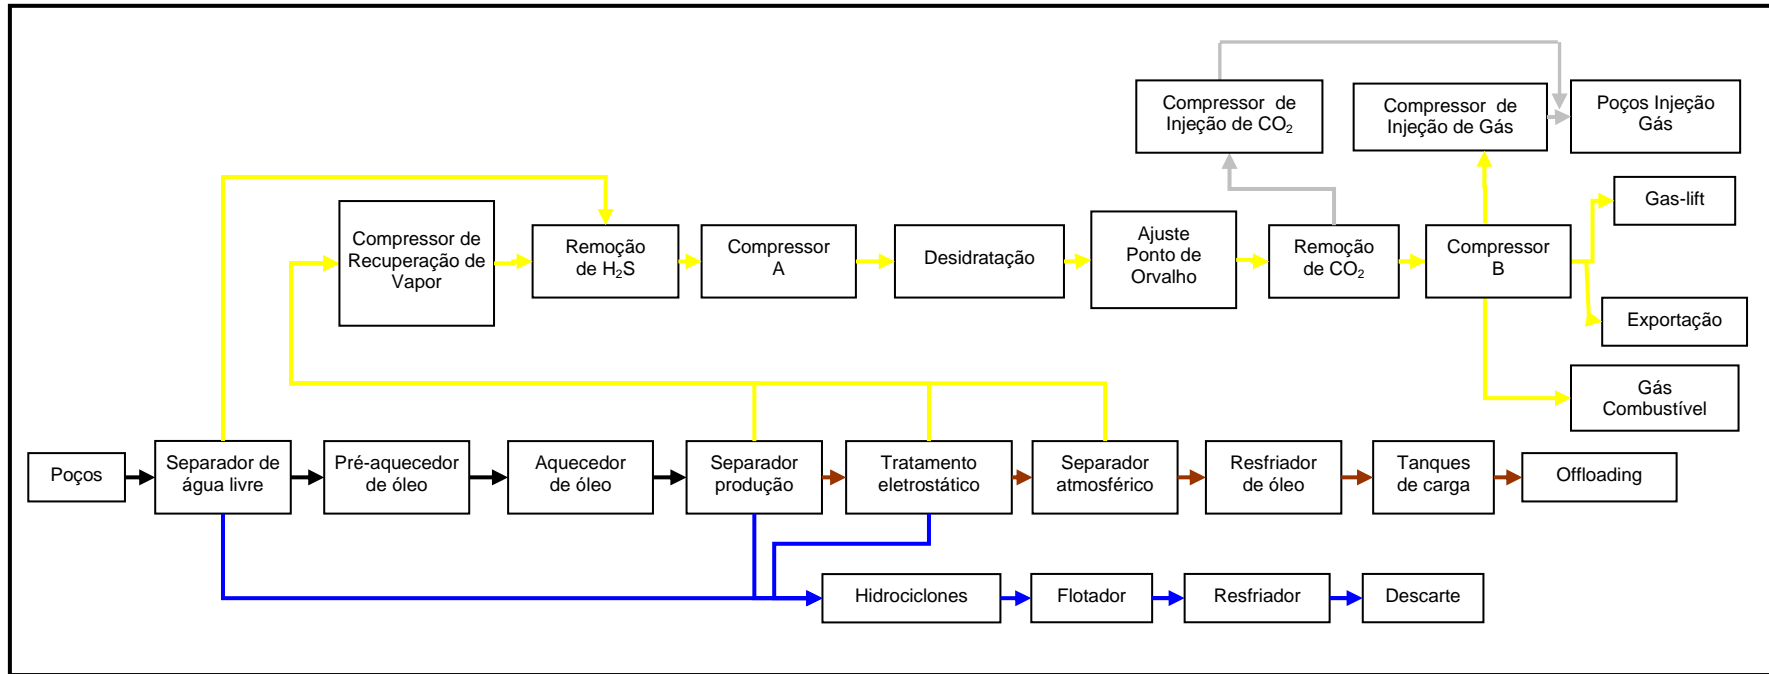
Compressor de Injeção de $CO_2$

Compressor de Injeção de Gás

Poços Injeção Gás

Gas-lift

Compressor de Recuperação de Vapor

Remoção de $H_2S$

Compressor A

Desidratação

Ajuste Ponto de Orvalho

Remoção de $CO_2$

Compressor B

Exportação

Gás Combustível

Poços

Separador de água livre

Pré-aquecedor de óleo

Aquecedor de óleo

Separador produção

Tratamento eletrostático

Separador atmosférico

Resfriador de óleo

Tanques de carga

Offloading

Hidrociclones

Flotador

Resfriador

Descarte